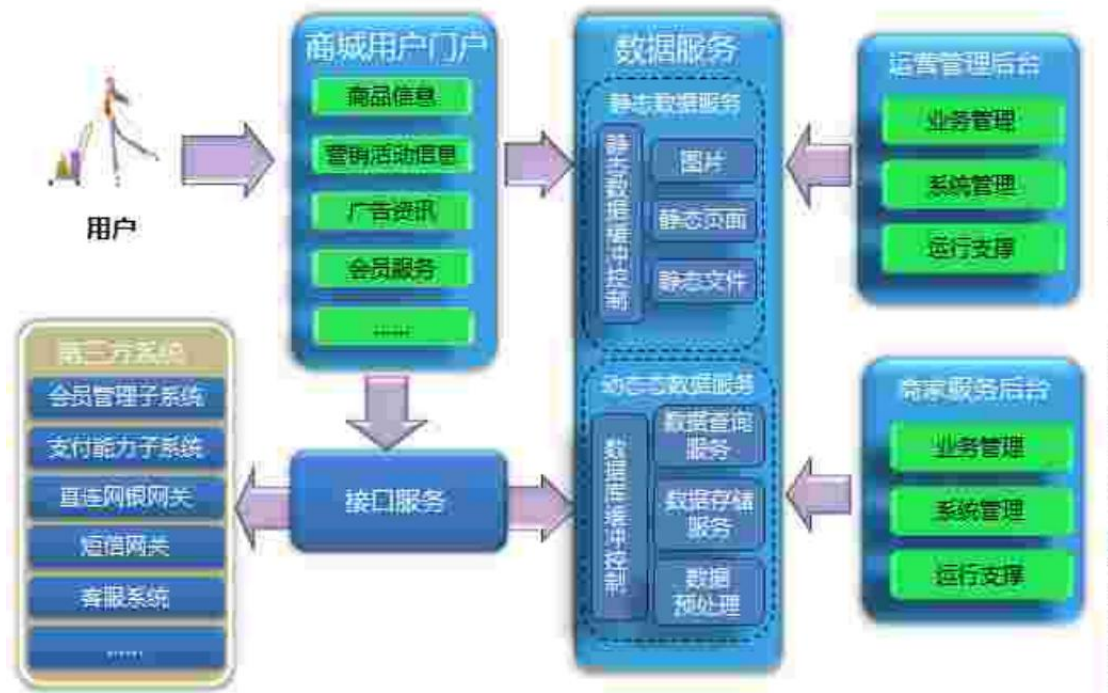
用户

商城用户门户
商品信息
营销活动信息
广告资讯
会员服务
......

数据服务
静态数据服务
静态数据缓冲控制
图片
静态页面
静态文件

动态态数据服务
数据库缓冲控制
数据查询服务
数据存储服务
数据预处理

运营管理后台
业务管理
系统管理
运行支撑

商家服务后台
业务管理
系统管理
运行支撑

第三方系统
会员管理子系统
支付能力子系统
直连网银网关
短信网关
客服系统
......

接口服务